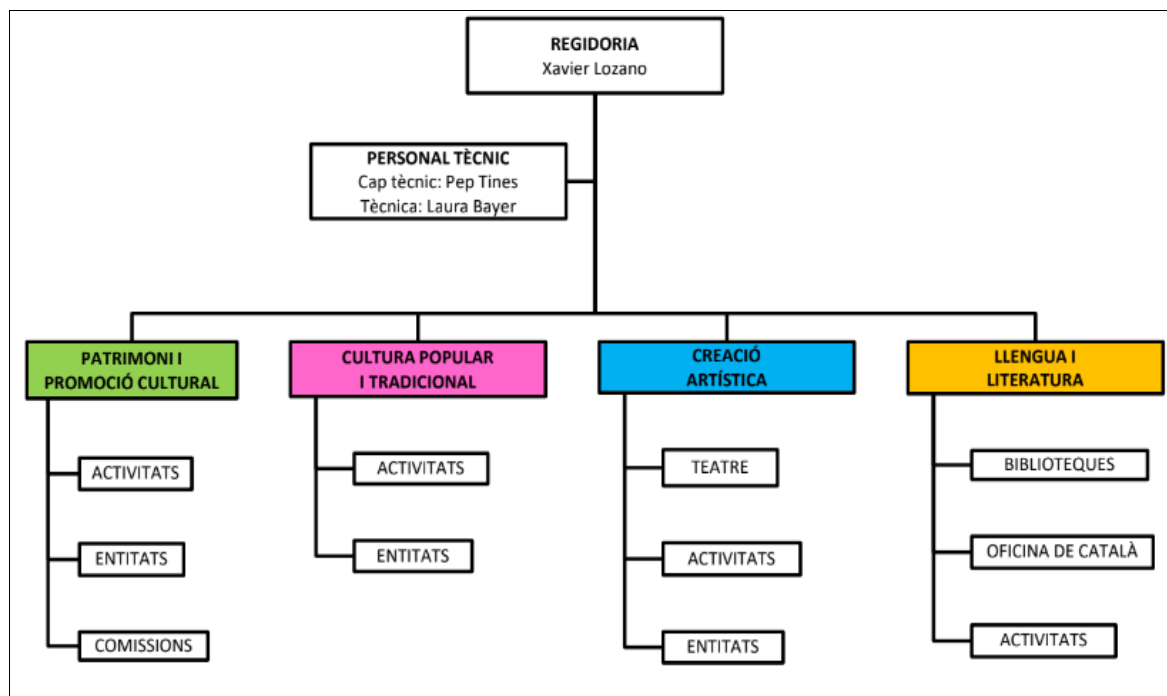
REGIDORIA
Xavier Lozano

PERSONAL TÈCNIC
Cap tècnic: Pep Tines
Tècnica: Laura Bayer

PATRIMONI I PROMOCIÓ CULTURAL

ACTIVITATS

ENTITATS

COMISSIONS

CULTURA POPULAR I TRADICIONAL

ACTIVITATS

ENTITATS

CREACIÓ ARTÍSTICA

TEATRE

ACTIVITATS

ENTITATS

LLENGUA I LITERATURA

BIBLIOTEQUES

OFICINA DE CATALÀ

ACTIVITATS